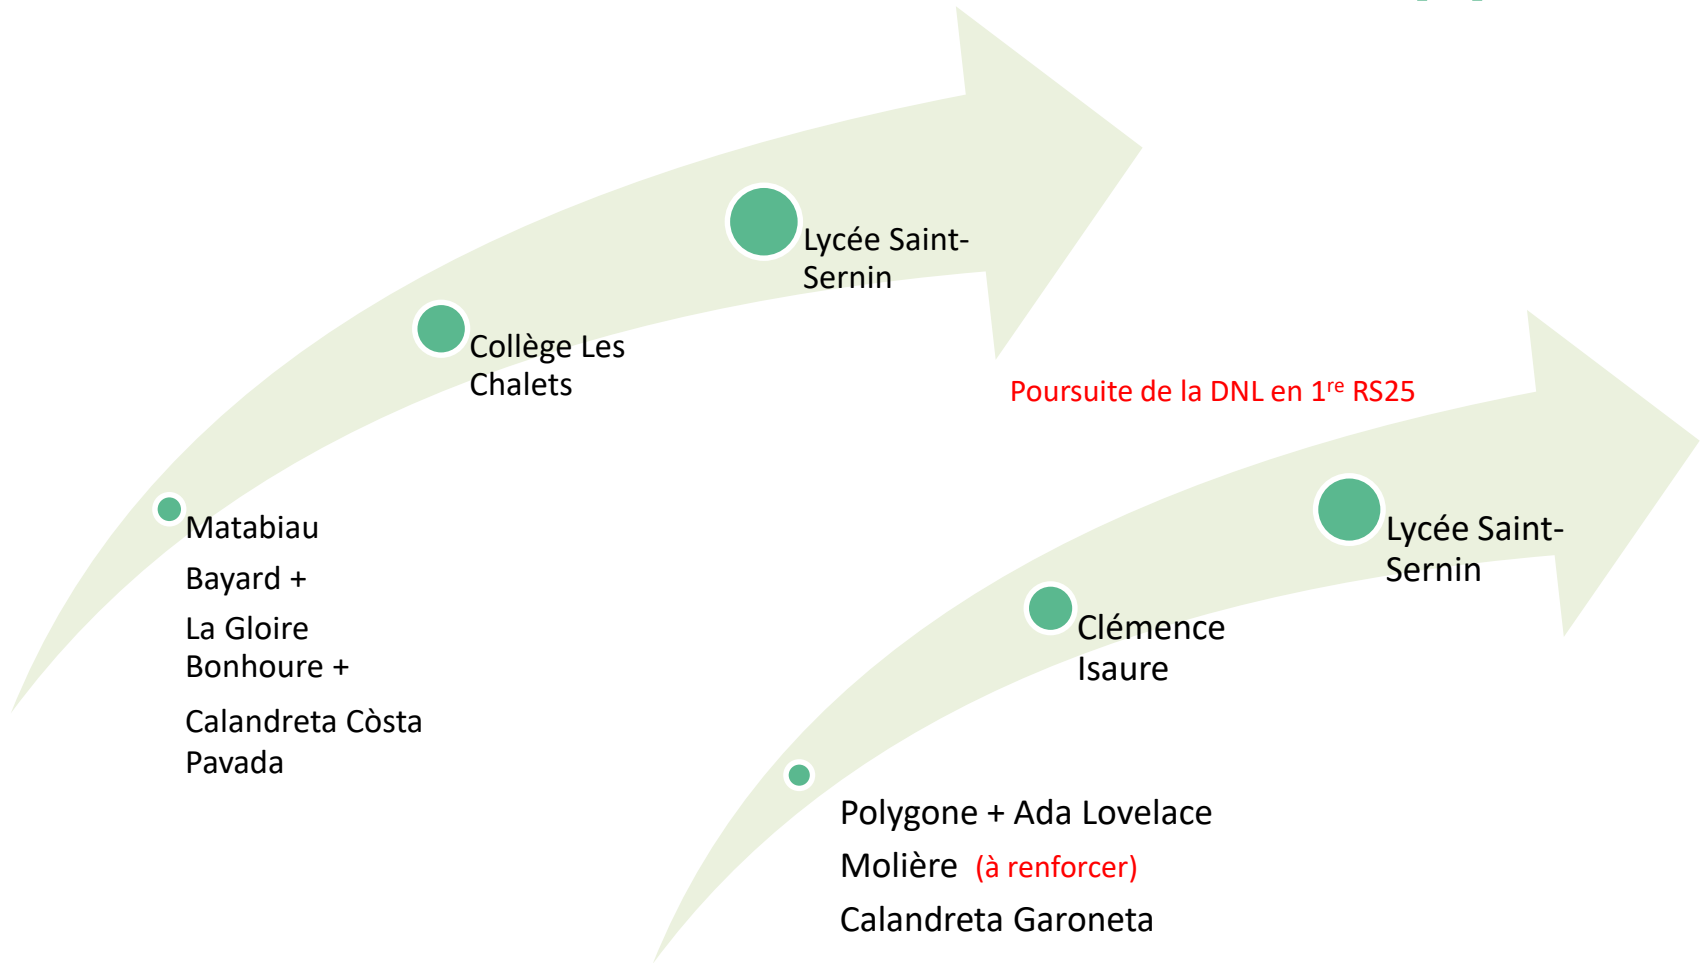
Lycée Saint-Sernin

Collège Les Chalets

Matabiau

Bayard +

La Gloire Bonhoure +

Calandreta Còsta Pavada

Poursuite de la DNL en 1$^{re}$ RS25

Lycée Saint-Sernin

Clémence Isaure

Polygone + Ada Lovelace

Molière (à renforcer)

Calandreta Garoneta